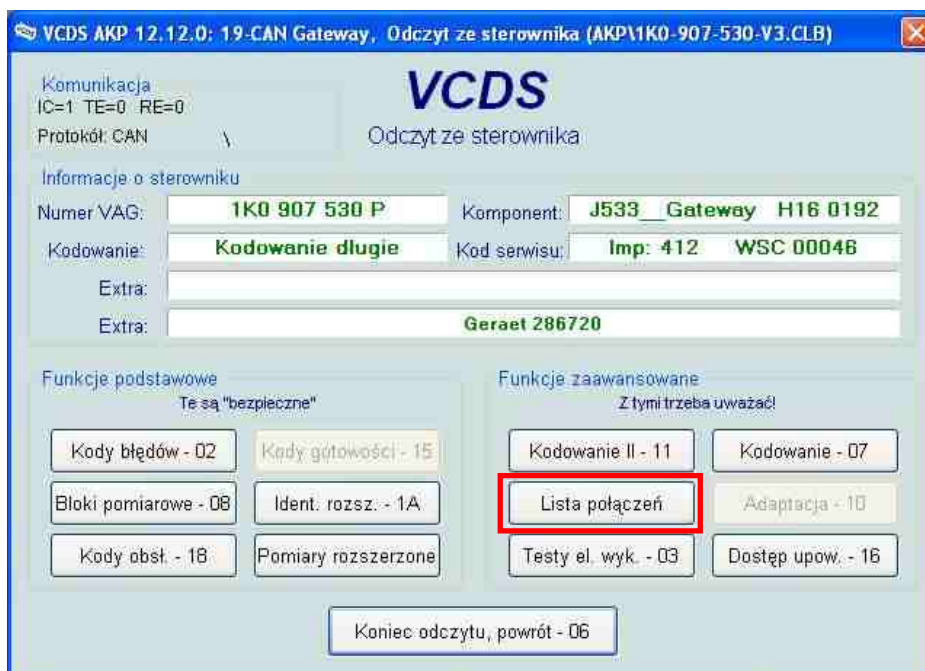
VCDS AKP 12.12.0: 19-CAN Gateway, Odczyt ze sterownika (AKP\1K0-907-530-V3.CLB)

Komunikacja
IC=1 TE=0 RE=0
Protokół: CAN \

VCDS
Odczyt ze sterownika

Informacje o sterowniku
Numer VAG: 1K0 907 530 P
Komponent: J533__Gateway H16 0192
Kodowanie: Kodowanie dlugie
Kod serwisu: Imp: 412 WSC 00046
Extra:
Extra: Geraet 286720

Funkcje podstawowe
Te są "bezpieczne"
Kody błędów - 02
Kody gotowości - 15
Bloki pomiarowe - 08
Ident. rozsz. - 1A
Kody obsł. - 18
Pomiary rozszerzone

Funkcje zaawansowane
Z tymi trzeba uważać!
Kodowanie II - 11
Kodowanie - 07
Lista połączeń
Adaptacja - 10
Testy el. wyk. - 03
Dostęp upow. - 16

Koniec odczytu, powrót - 06